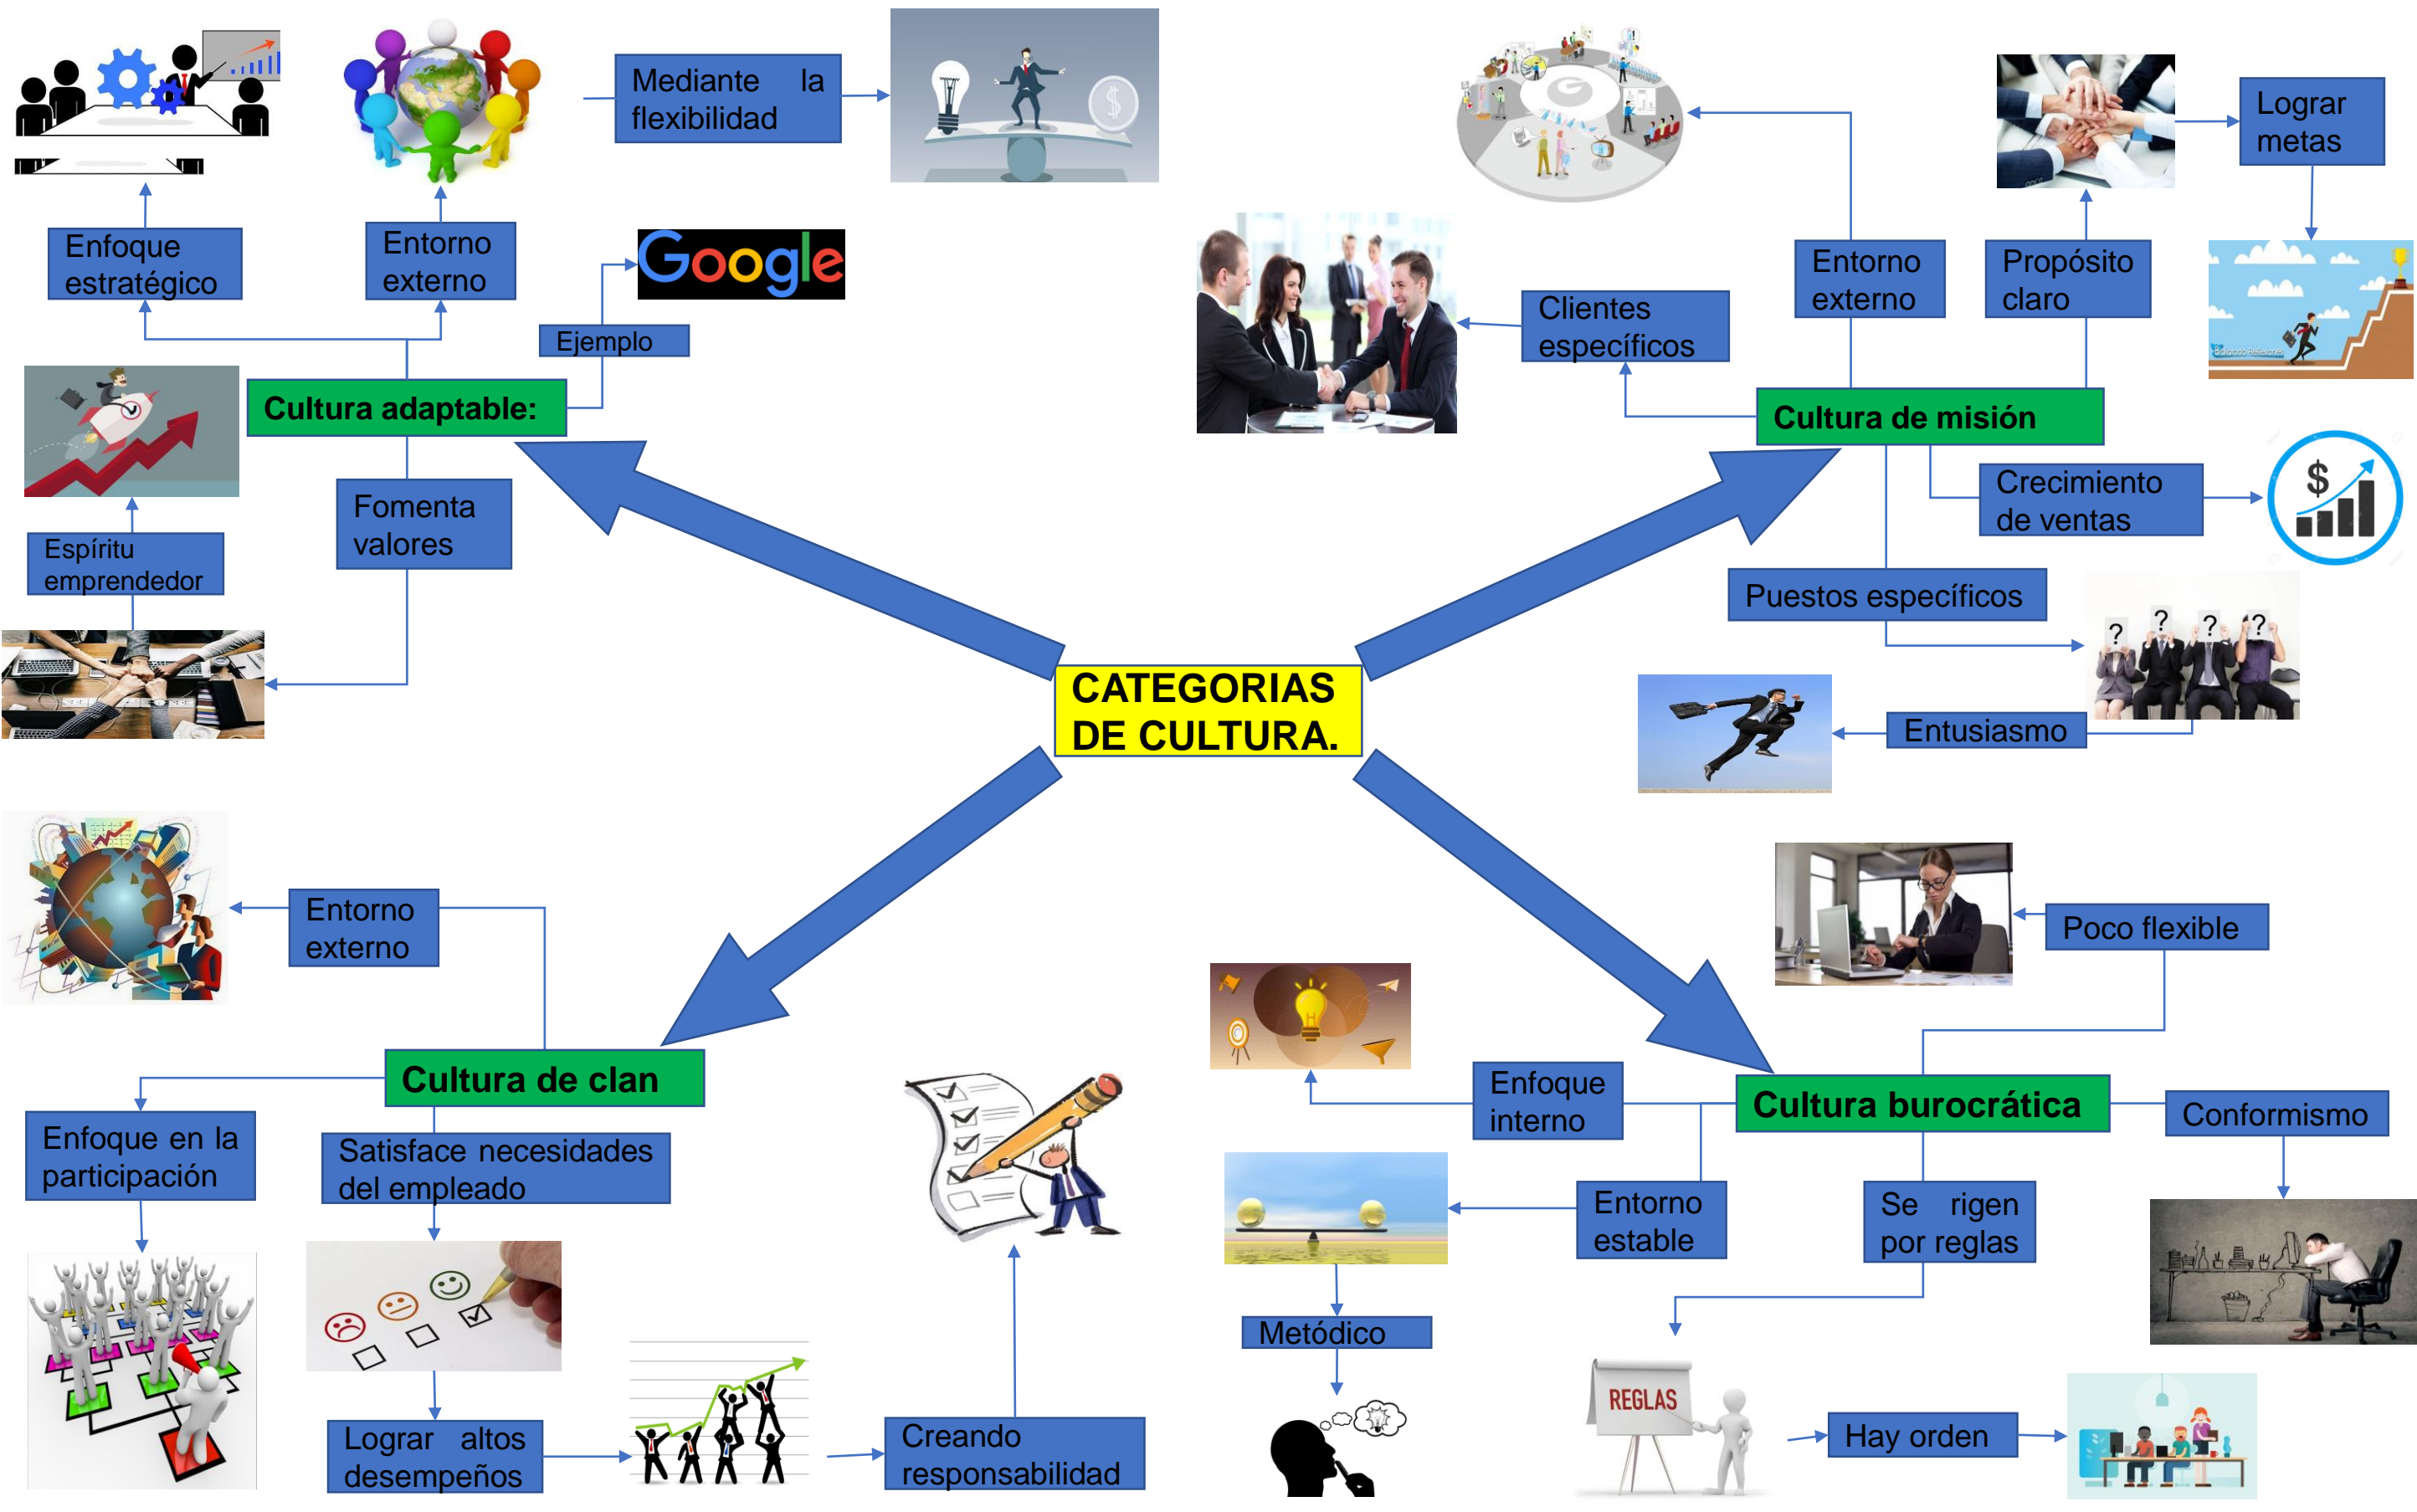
CATEGORIAS DE CULTURA.

Cultura adaptable:

Enfoque estratégico

Entorno externo

Mediante la flexibilidad

Ejemplo

Google

Fomenta valores

Espíritu emprendedor

Cultura de misión

Clientes específicos

Entorno externo

Propósito claro

Lograr metas

Crecimiento de ventas

$

Puestos específicos

?

?

?

?

Entusiasmo

Cultura de clan

Entorno externo

Enfoque en la participación

Satisface necesidades del empleado

Lograr altos desempeños

Creando responsabilidad

Cultura burocrática

Poco flexible

Enfoque interno

Conformismo

Entorno estable

Se rigen por reglas

Metódico

REGLAS

Hay orden